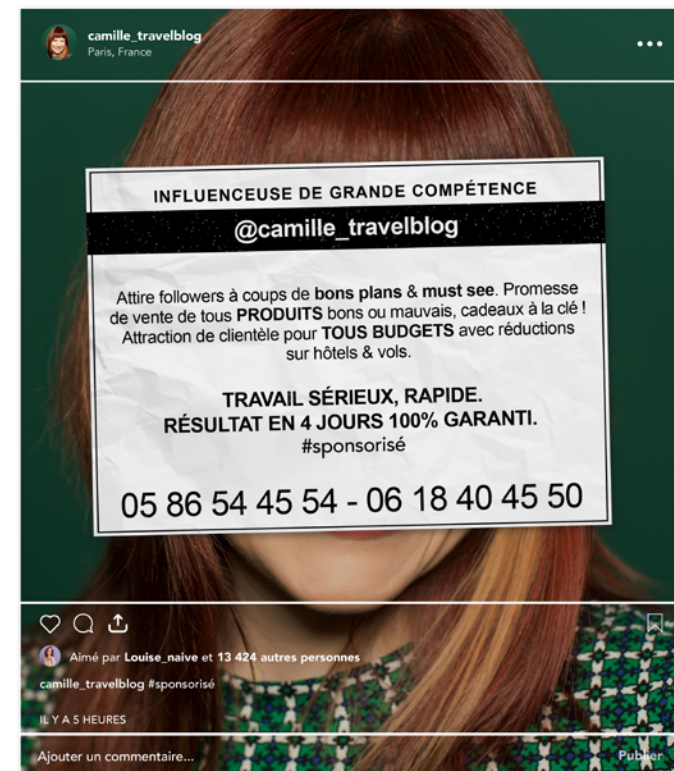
camille_travelblog
Paris, France

INFLUENCEUSE DE GRANDE COMPÉTENCE

@camille_travelblog

Attire followers à coups de bons plans & must see. Promesse de vente de tous PRODUITS bons ou mauvais, cadeaux à la clé ! Attraction de clientèle pour TOUS BUDGETS avec réductions sur hôtels & vols.

TRAVAIL SÉRIEUX, RAPIDE.
RÉSULTAT EN 4 JOURS 100% GARANTI.
#sponsorisé

05 86 54 45 54 - 06 18 40 45 50

Aimé par Louise_naive et 13 424 autres personnes

camille_travelblog #sponsorisé

IL Y A 5 HEURES

Ajouter un commentaire...

Publier